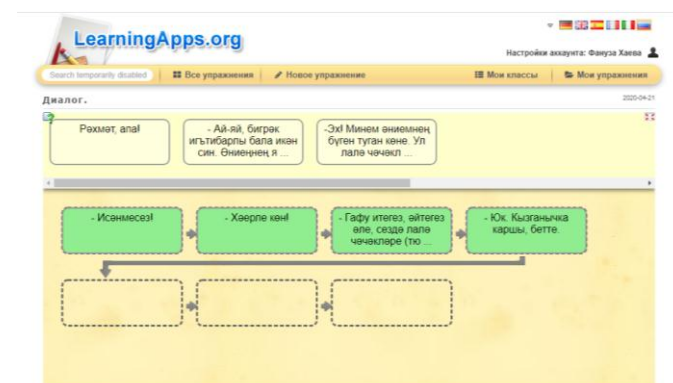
LearningApps.org

Настройки аккаунта: Фануза Хаева

Search temporarily disabled | Все упражнения | Новое упражнение | Мои классы | Мои упражнения

Диалог.

2020-04-21

Рәхмәт, апа!

- Ай-яй, бигрәк игътибарлы бала икән син. Әниеңнең я ...

-Әх! Минем әниемнең бүген туган көне. Ул лалә чәчәкл ...

- Исәнмесез!

- Хәерле көн!

- Гафу итегез, әйтегез әле, сездә лалә чәчәкләре (тю ...

- Юк. Кызганычка каршы, бетте.